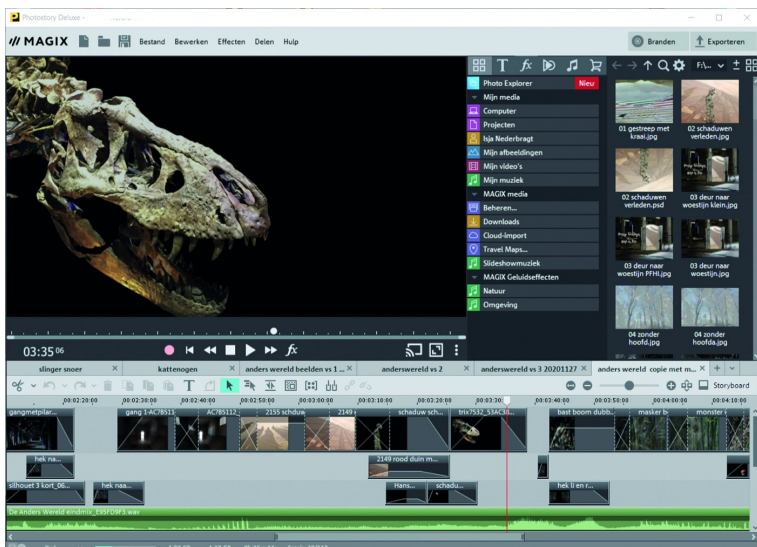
Photostory Deluxe -

MAGIX Bestand Bewerken Effecten Delen Hulp

Branden Exporteren

Photo Explorer Nieuw
Mijn media
Computer
Projecten
Isja Nederbragt
Mijn afbeeldingen
Mijn video's
Mijn muziek
MAGIX media
Beheren...
Downloads
Cloud-import
Travel Maps...
Slideshowmuziek
MAGIX Geluidseffecten
Natuur
Omgeving

01 gestreep met kraai.jpg
02 schaduwen verleden.jpg
02 schaduwen verleden.psd
03 deur naar woestijn klein.jpg
03 deur naar woestijn PFHI.jpg
03 deur naar woestijn.jpg
04 zonder hoofd.jpg
04 zonder hoofda.jpg

03:35 06

slinger snoer
kattenogen
anders wereld beelden vs 1 ...
anderswereld vs 2
anderswereld vs 3 20201127
anders wereld copie met m...

Storyboard

00:02:20:00 00:02:30:00 00:02:40:00 00:02:50:00 00:03:00:00 00:03:10:00 00:03:20:00 00:03:30:00 00:03:40:00 00:03:50:00 00:04:00:00 00:04:10:00

gangmetpilar...
gang 1-AC78511
AC78511...
2155 schduw
2149
schaduw sch...
trix7532_53AC8...
bast boom dubb...
masker b...
monster
hek na...
2149 rood duin m...
silhouet 3 kort_06...
hek naa...
Hans...
schadu...
hek li en r...
De Anders Wereld eindmix_E95FD9F3.wav